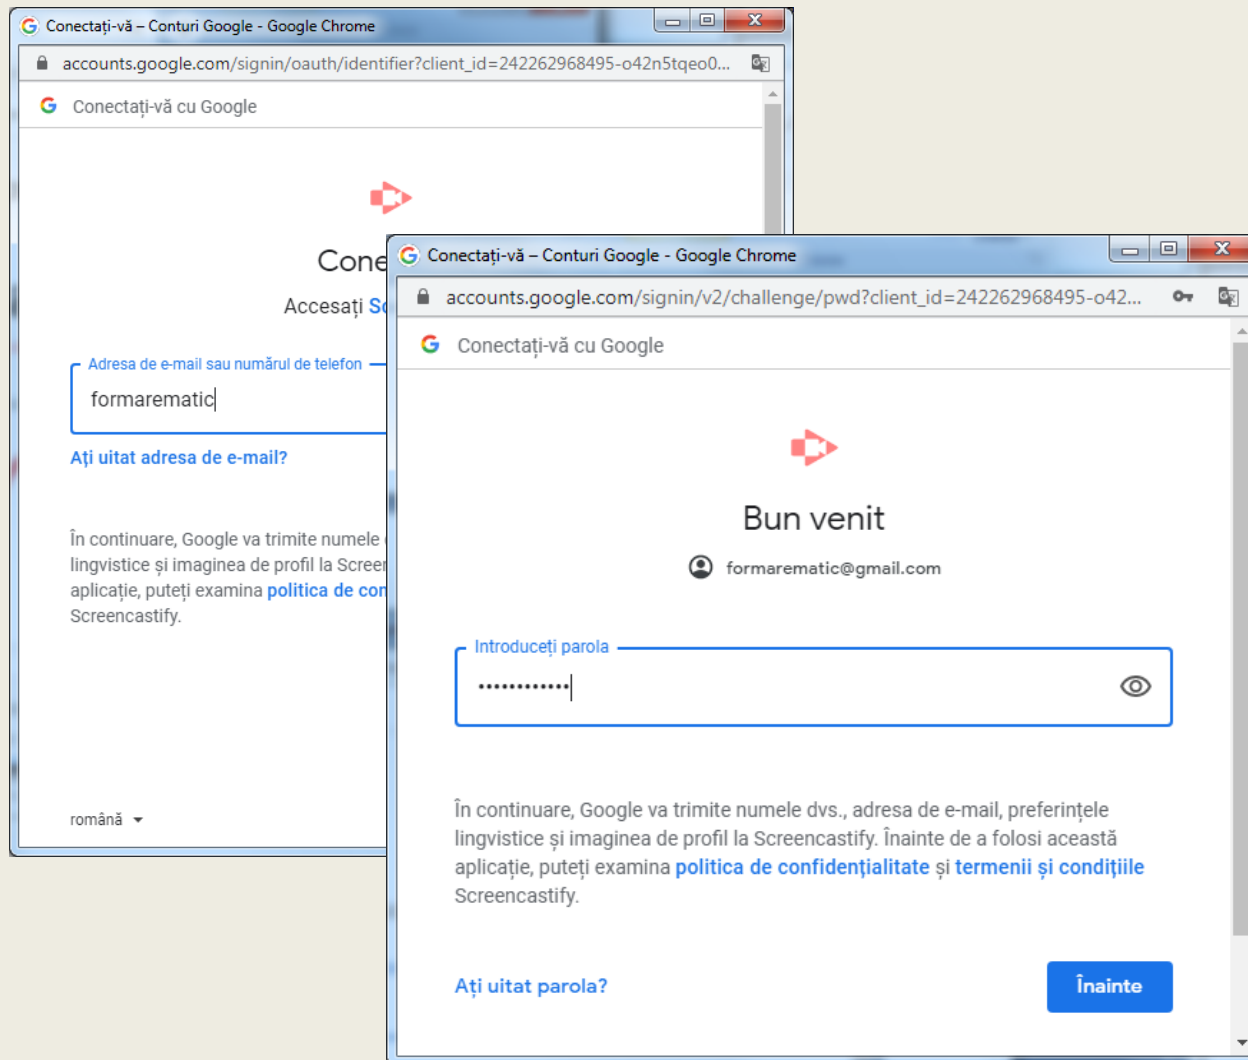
Conectați-vă – Conturi Google - Google Chrome

accounts.google.com/signin/oauth/identifier?client_id=242262968495-o42n5tqeo0...

Conectați-vă cu Google

Cone

Accesați Sc

Adresa de e-mail sau numărul de telefon

formarematic

Ați uitat adresa de e-mail?

În continuare, Google va trimite numele lingvistice și imaginea de profil la Screer aplicație, puteți examina politica de con Screencastify.

română

Conectați-vă – Conturi Google - Google Chrome

accounts.google.com/signin/v2/challenge/pwd?client_id=242262968495-o42...

Conectați-vă cu Google

Bun venit

formarematic@gmail.com

Introduceți parola

••••••••••••

În continuare, Google va trimite numele dvs., adresa de e-mail, preferințele lingvistice și imaginea de profil la Screencastify. Înainte de a folosi această aplicație, puteți examina politica de confidențialitate și termenii și condițiile Screencastify.

Ați uitat parola?

Înainte